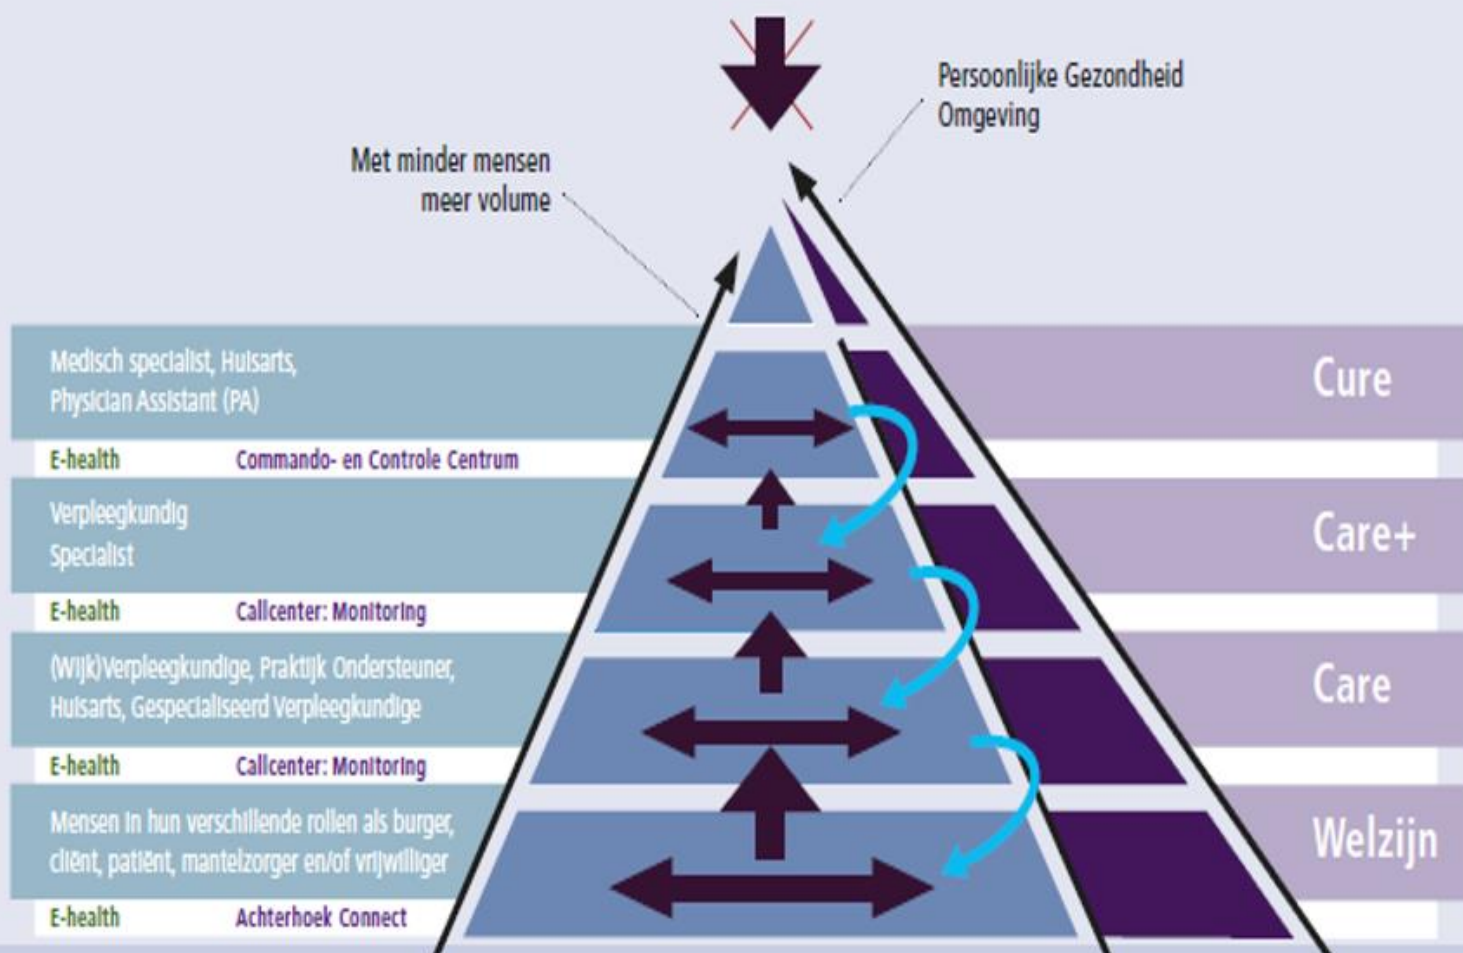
Persoonlijke Gezondheid Omgeving

Met minder mensen meer volume

Medisch specialist, Huisarts, Physician Assistant (PA)

E-health Commando- en Controle Centrum

Cure

Verpleegkundig Specialist

E-health Callcenter: Monitoring

Care+

(Wijk)Verpleegkundige, Praktijk Ondersteuner, Huisarts, Gespecialiseerd Verpleegkundige

E-health Callcenter: Monitoring

Care

Mensen in hun verschillende rollen als burger, cliënt, patiënt, mantelzorger en/of vrijwilliger

E-health Achterhoek Connect

Welzijn